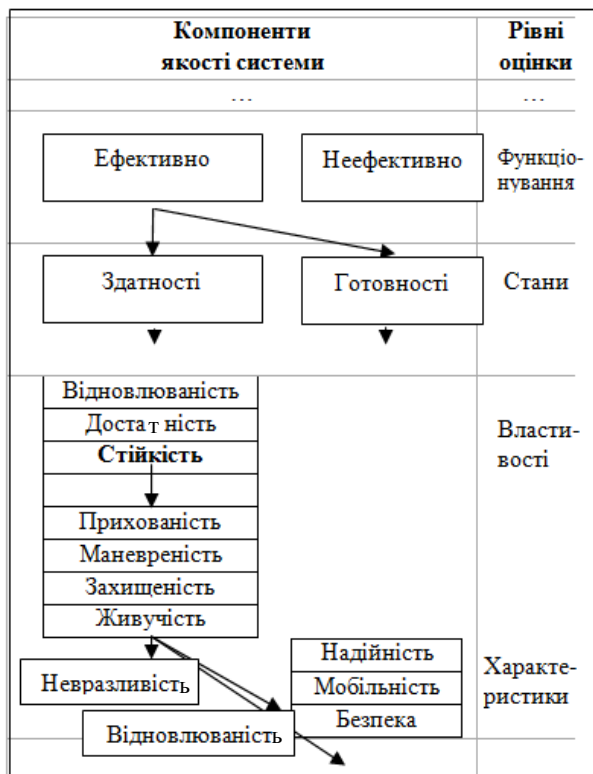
| Компоненти якості системи | Рівні оцінки |
|---|---|
| … | … |

Ефективно

Неефективно

Функціонування

Здатності

Готовності

Стани

Відновлюваність

Доста т ність

**Стійкість**

Прихованість

Маневреність

Захищеність

Живучість

Властивості

Невразливість

Відновлюваність

Надійність

Мобільність

Безпека

Характеристики